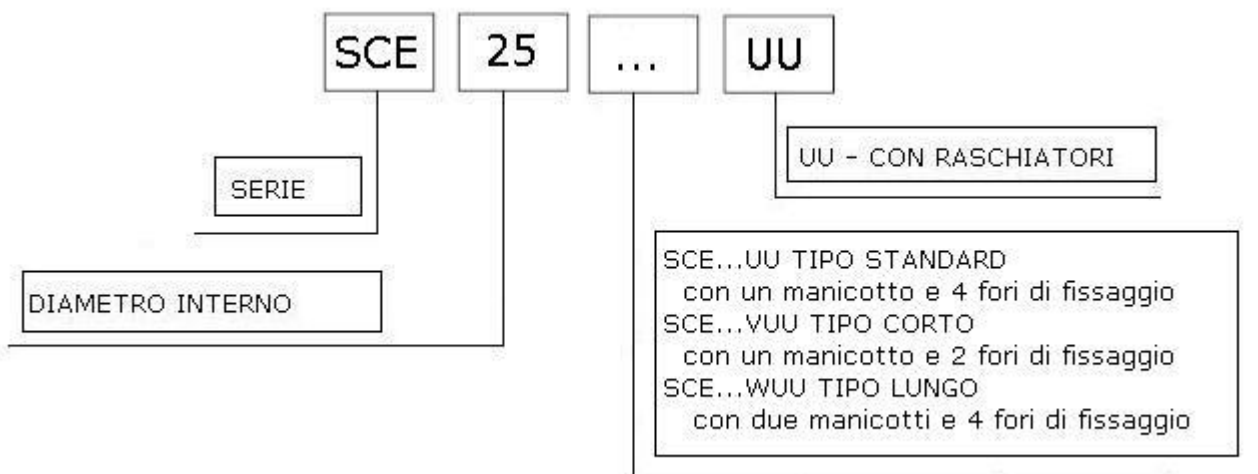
SCE 25 ... UU

UU - CON RASCHIATORI

SERIE

DIAMETRO INTERNO

SCE...UU TIPO STANDARD
con un manicotto e 4 fori di fissaggio
SCE...VUU TIPO CORTO
con un manicotto e 2 fori di fissaggio
SCE...WUU TIPO LUNGO
con due manicotti e 4 fori di fissaggio